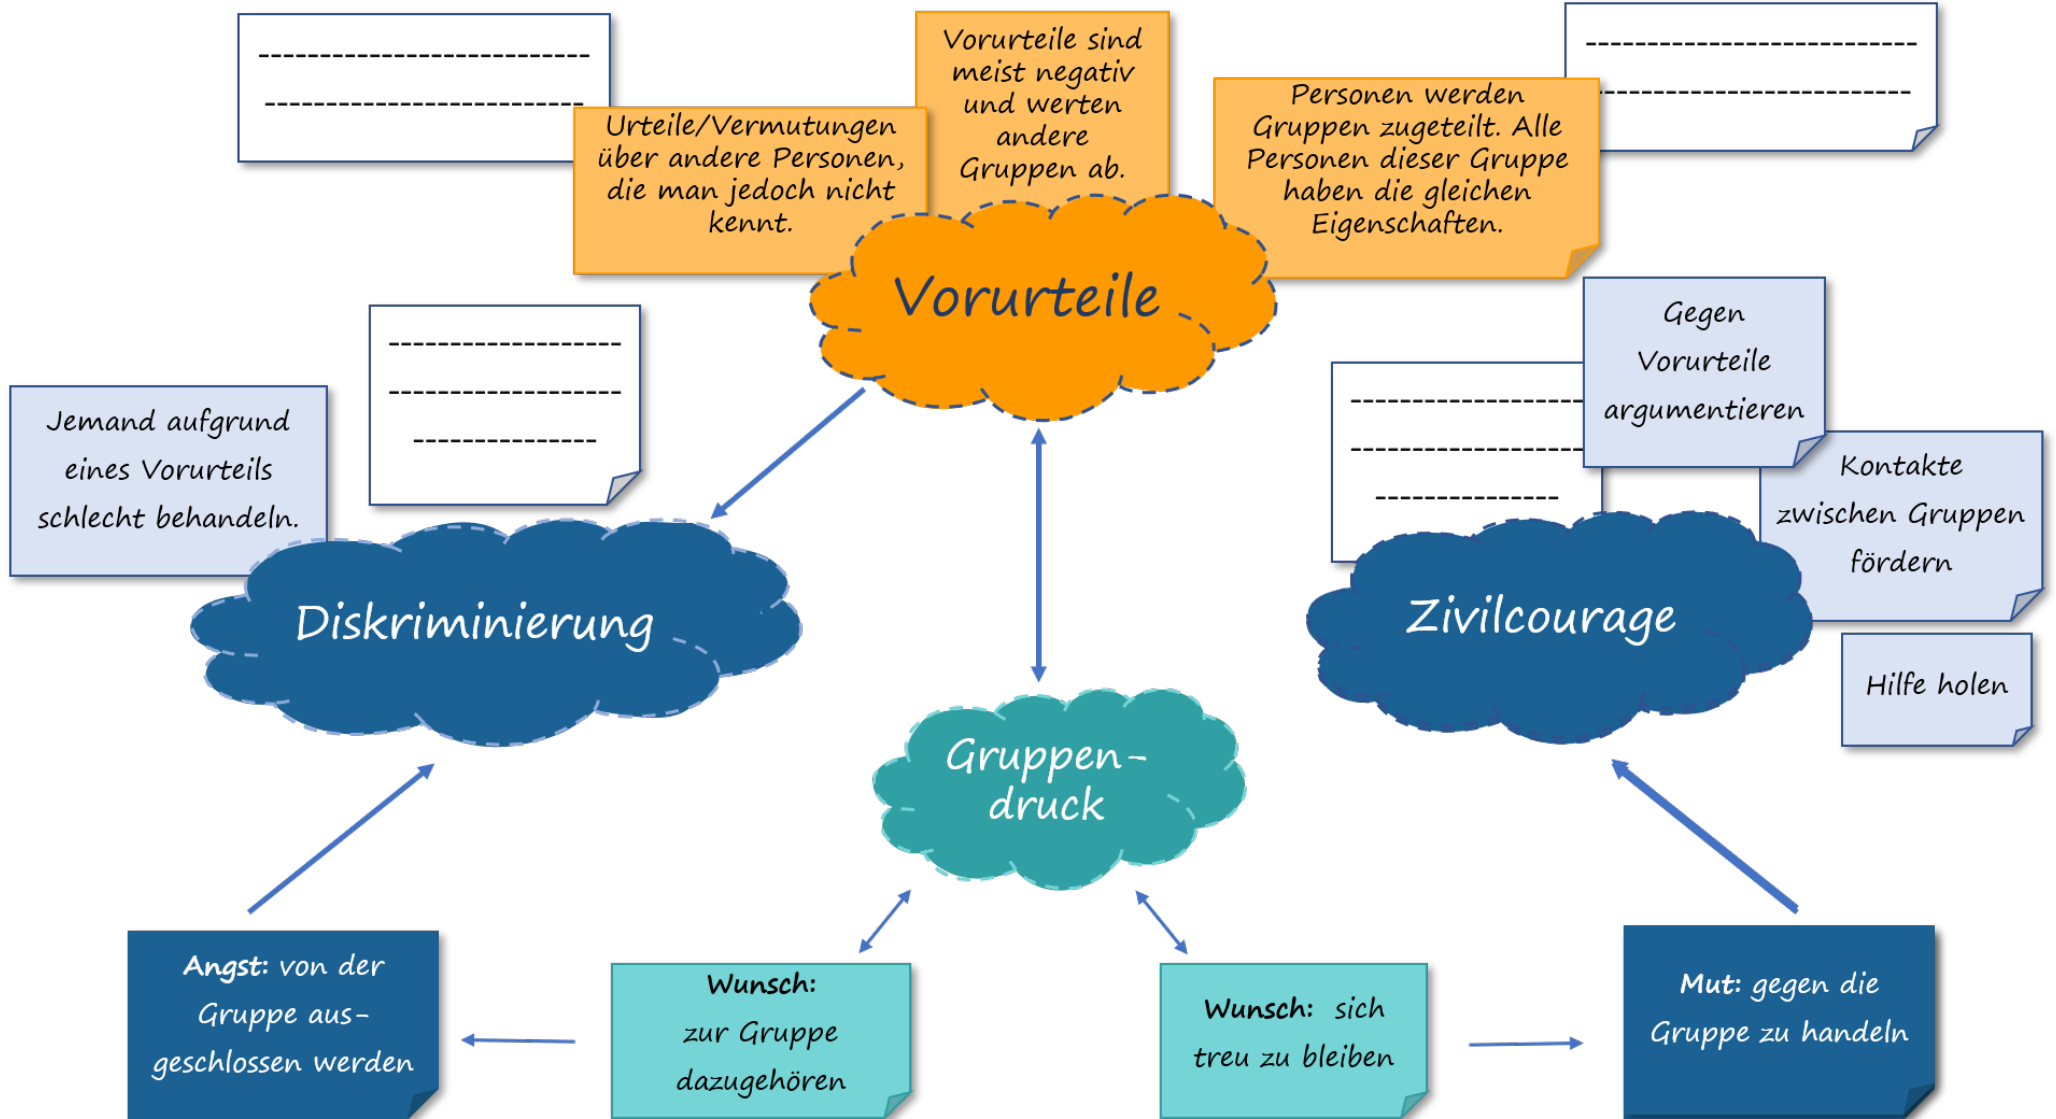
----------------------------
--------------------------

Vorurteile sind meist negativ und werten andere Gruppen ab.

----------------------------
--------------------------

Urteile/Vermutungen über andere Personen, die man jedoch nicht kennt.

Personen werden Gruppen zugeteilt. Alle Personen dieser Gruppe haben die gleichen Eigenschaften.

Vorurteile

------------------
------------------
--------------

Jemand aufgrund eines Vorurteils schlecht behandeln.

Gegen Vorurteile argumentieren

------------------
------------------
--------------

Kontakte zwischen Gruppen fördern

Diskriminierung

Zivilcourage

Hilfe holen

Gruppen-druck

Angst: von der Gruppe ausgeschlossen werden

Wunsch: zur Gruppe dazugehören

Wunsch: sich treu zu bleiben

Mut: gegen die Gruppe zu handeln